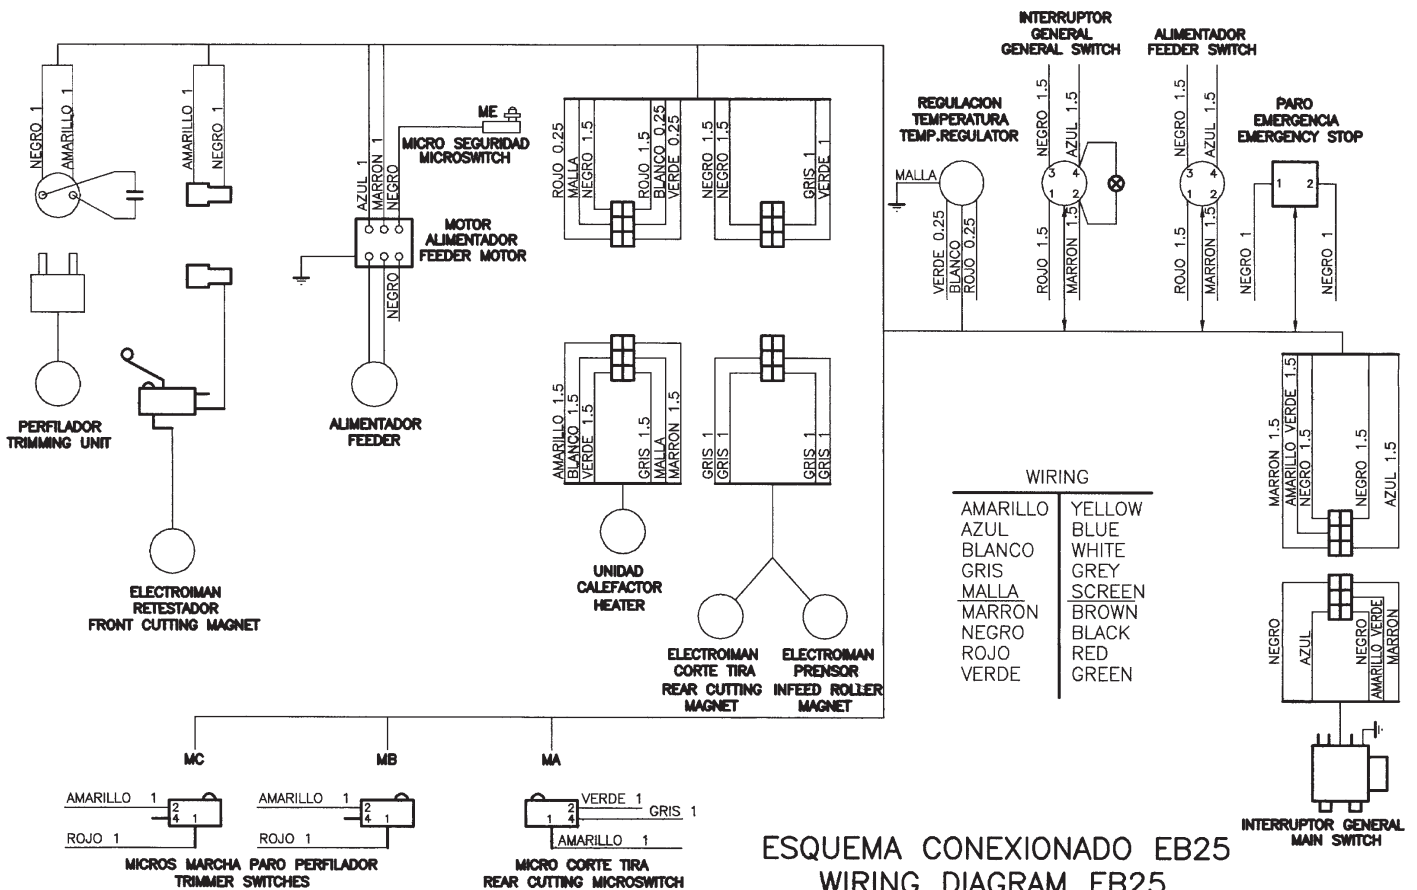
INTERRUPTOR GENERAL
GENERAL SWITCH

ALIMENTADOR
FEEDER SWITCH

REGULACION TEMPERATURA
TEMP.REGULATOR

PARO EMERGENCIA
EMERGENCY STOP

NEGRO 1
AMARILLO 1

AMARILLO 1
NEGRO 1

AZUL 1
MARRON 1
NEGRO 1

ME
MICRO SEGURIDAD
MICROSWITCH

MOTOR ALIMENTADOR
FEEDER MOTOR

NEGRO 1

ROJO 0.25
MALLA
NEGRO 1.5
ROJO 1.5
BLANCO 0.25
VERDE 0.25

NEGRO 1.5
NEGRO 1.5
GRIS 1
VERDE 1

MALLA
VERDE 0.25
BLANCO
ROJO 0.25

NEGRO 1.5
AZUL 1.5
3 4
1 2
ROJO 1.5
MARRON 1.5

NEGRO 1.5
AZUL 1.5
3 4
1 2
ROJO 1.5
MARRON 1.5

1 2
NEGRO 1
NEGRO 1

PERFILADOR
TRIMMING UNIT

ALIMENTADOR
FEEDER

AMARILLO 1.5
BLANCO 1.5
VERDE 1.5
GRIS 1.5
MALLA
MARRON 1.5

GRIS 1
GRIS 1
GRIS 1
GRIS 1

MARRON 1.5
AMARILLO VERDE 1.5
NEGRO 1.5
NEGRO 1.5
AZUL 1.5

WIRING

| AMARILLO | YELLOW |
|---|---|
| AZUL | BLUE |
| BLANCO | WHITE |
| GRIS | GREY |
| MALLA | SCREEN |
| MARRON | BROWN |
| NEGRO | BLACK |
| ROJO | RED |
| VERDE | GREEN |

UNIDAD CALEFACTOR
HEATER

ELECTROIMAN
RETESTADOR
FRONT CUTTING MAGNET

NEGRO
AZUL
NEGRO
AMARILLO VERDE
MARRON

ELECTROIMAN
CORTE TIRA
REAR CUTTING
MAGNET

ELECTROIMAN
PRENSOR
INFEED ROLLER
MAGNET

MC
MB
MA

AMARILLO 1
2
4 1
ROJO 1

AMARILLO 1
2
4 1
ROJO 1

VERDE 1
2
1 4
GRIS 1
AMARILLO 1

MICROS MARCHA PARO PERFILADOR
TRIMMER SWITCHES

MICRO CORTE TIRA
REAR CUTTING MICROSWITCH

ESQUEMA CONEXIONADO EB25
WIRING DIAGRAM EB25

INTERRUPTOR GENERAL
MAIN SWITCH